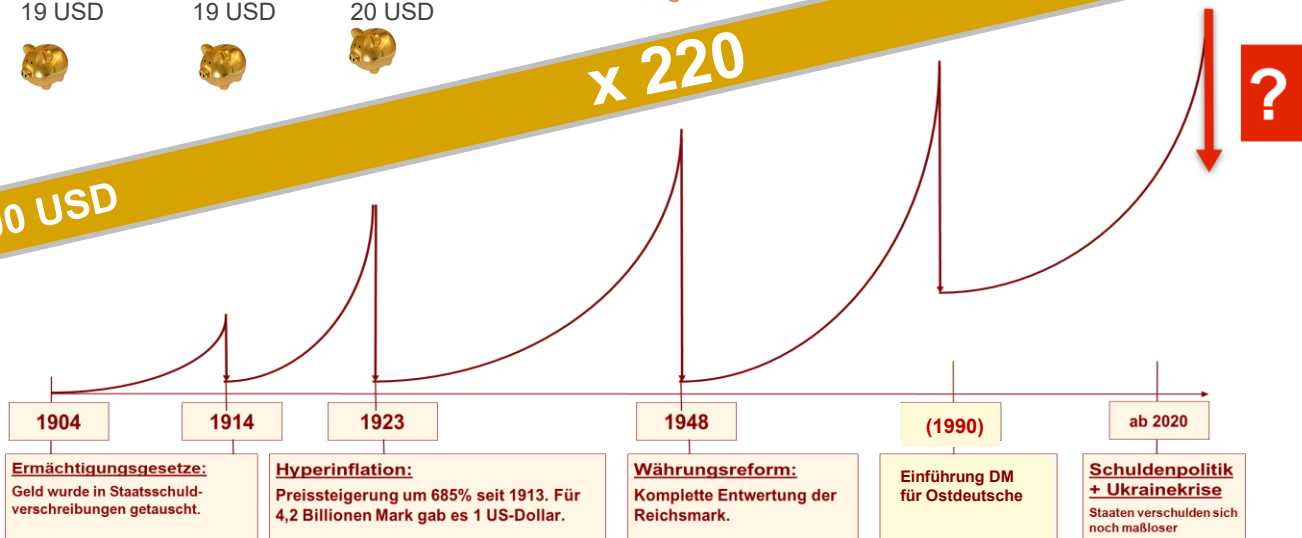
19 USD

19 USD

20 USD

x 220

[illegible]0 USD

?

1904

1914

1923

1948

(1990)

ab 2020

Ermächtigungsgesetze:
Geld wurde in Staatsschuldverschreibungen getauscht.

Hyperinflation:
Preissteigerung um 685% seit 1913. Für 4,2 Billionen Mark gab es 1 US-Dollar.

Währungsreform:
Komplette Entwertung der Reichsmark.

Einführung DM für Ostdeutsche

Schuldenpolitik + Ukrainekrise
Staaten verschulden sich noch maßloser